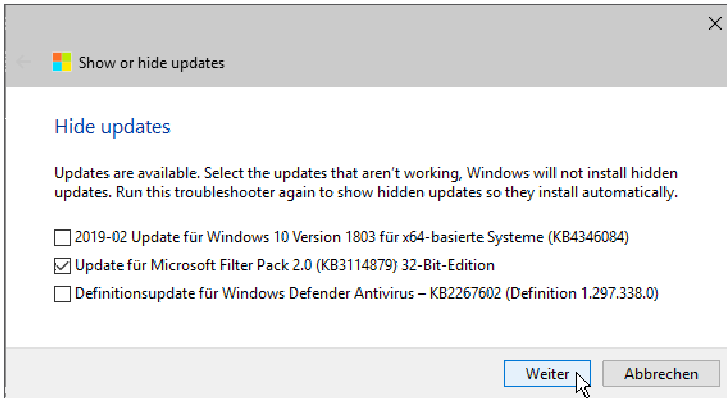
Show or hide updates

Hide updates

Updates are available. Select the updates that aren't working, Windows will not install hidden updates. Run this troubleshooter again to show hidden updates so they install automatically.

☐ 2019-02 Update für Windows 10 Version 1803 für x64-basierte Systeme (KB4346084)
☑ Update für Microsoft Filter Pack 2.0 (KB3114879) 32-Bit-Edition
☐ Definitionsupdate für Windows Defender Antivirus – KB2267602 (Definition 1.297.338.0)

Weiter
Abbrechen